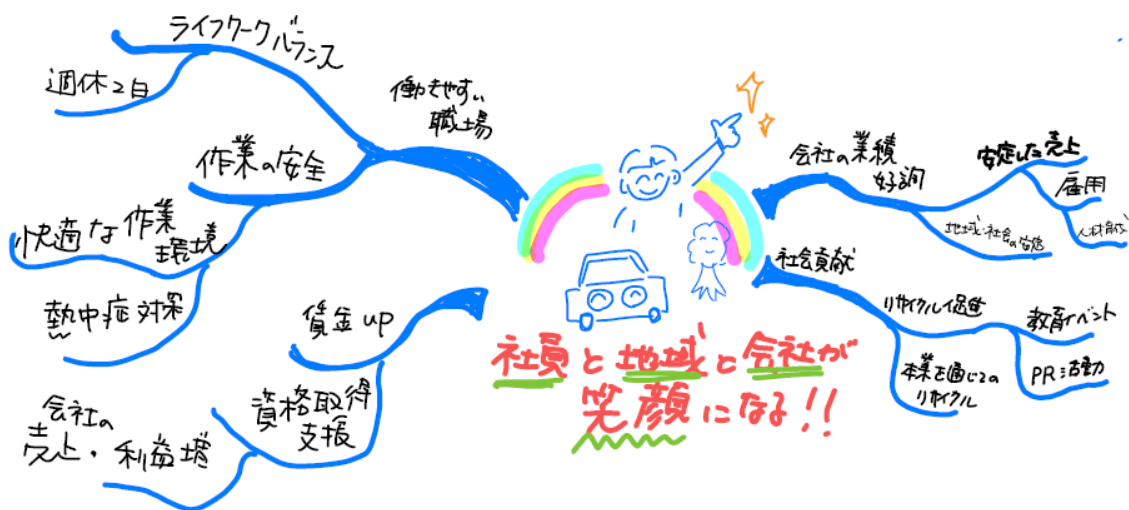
ライフワークバランス

週休2日

働きやすい
職場

作業の安全

快適な作業
環境

熱中症対策

賃金UP

資格取得
支援

会社の
売上・利益増

会社の業績
好調

安定した売上

雇用

人材育成

地域・社会の貢献

社会貢献

リサイクル促進

教育イベント

本業を通じての
リサイクル

PR活動

社員と地域と会社が
笑顔になる!!